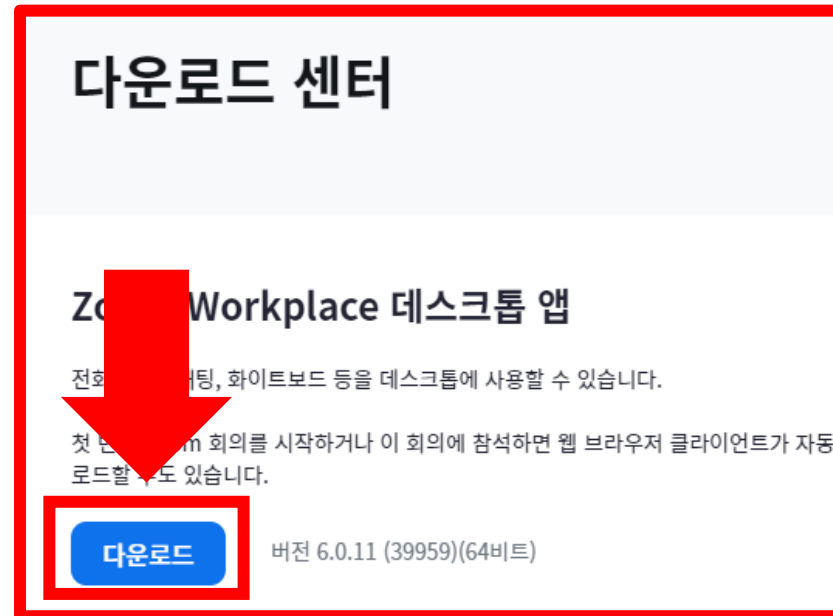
다운로드 센터

Zo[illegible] Workplace 데스크톱 앱

전화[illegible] 채팅, 화이트보드 등을 데스크톱에 사용할 수 있습니다.

첫 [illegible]m 회의를 시작하거나 이 회의에 참석하면 웹 브라우저 클라이언트가 자동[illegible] 로드할 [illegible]도 있습니다.

다운로드

버전 6.0.11 (39959)(64비트)